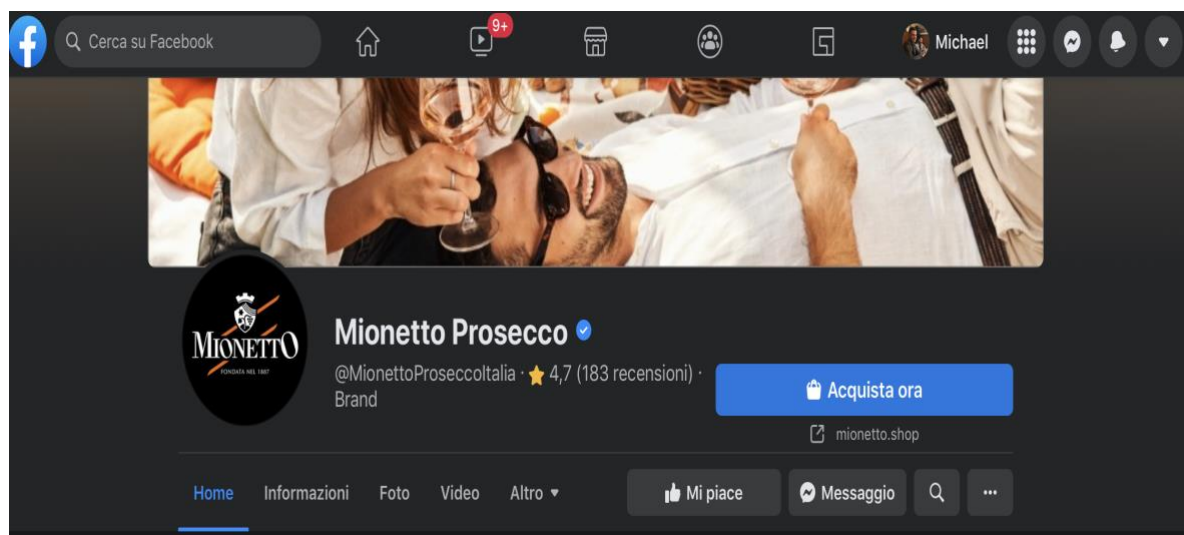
Cerca su Facebook

9+

Michael

MIONETTO
FONDATA NEL 1887

Mionetto Prosecco

@MionettoProseccoItalia · 4,7 (183 recensioni) · Brand

Acquista ora

mionetto.shop

Home Informazioni Foto Video Altro ▾

Mi piace

Messaggio

···